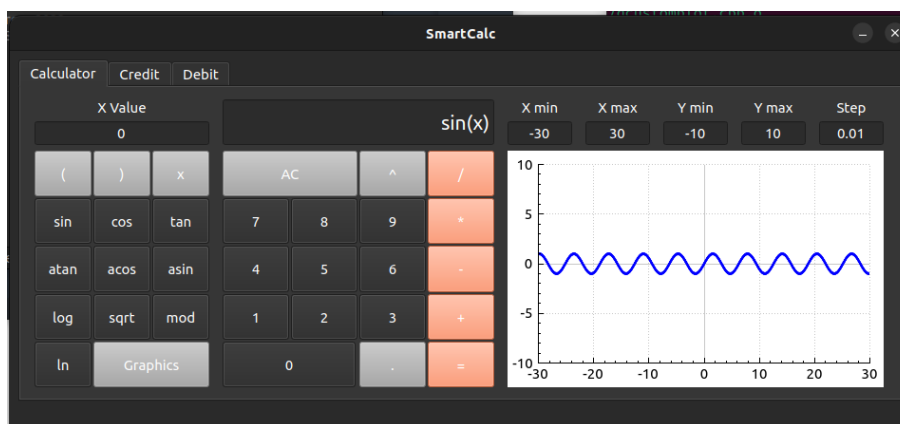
SmartCalc

Calculator Credit Debit

X Value
0

sin(x)

X min
-30
X max
30
Y min
-10
Y max
10
Step
0.01

( ) x
sin cos tan
atan acos asin
log sqrt mod
ln Graphics

AC ^ /
7 8 9 *
4 5 6 -
1 2 3 +
0 . =

10
5
0
-5
-10
-30 -20 -10 0 10 20 30